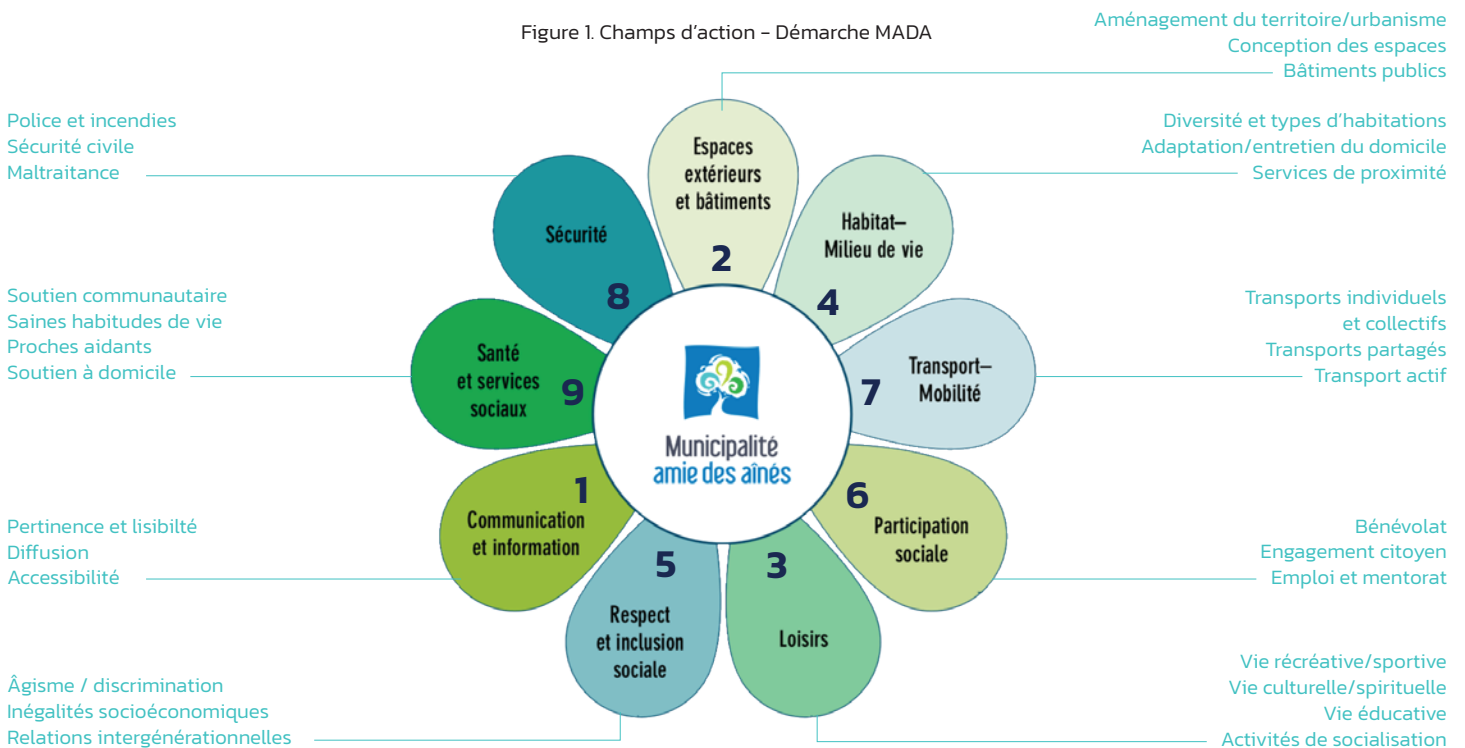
Figure 1. Champs d'action – Démarche MADA

Aménagement du territoire/urbanisme
Conception des espaces
Bâtiments publics

Police et incendies
Sécurité civile
Maltraitance

Diversité et types d'habitations
Adaptation/entretien du domicile
Services de proximité

Espaces extérieurs et bâtiments
2

Sécurité
8

Habitat– Milieu de vie
4

Soutien communautaire
Saines habitudes de vie
Proches aidants
Soutien à domicile

Transports individuels et collectifs
Transports partagés
Transport actif

Santé et services sociaux
9

Transport– Mobilité
7

Municipalité amie des aînés

Communication et information
1

Participation sociale
6

Pertinence et lisibilté
Diffusion
Accessibilité

Bénévolat
Engagement citoyen
Emploi et mentorat

5
Respect et inclusion sociale

3
Loisirs

Âgisme / discrimination
Inégalités socioéconomiques
Relations intergénérationnelles

Vie récréative/sportive
Vie culturelle/spirituelle
Vie éducative
Activités de socialisation